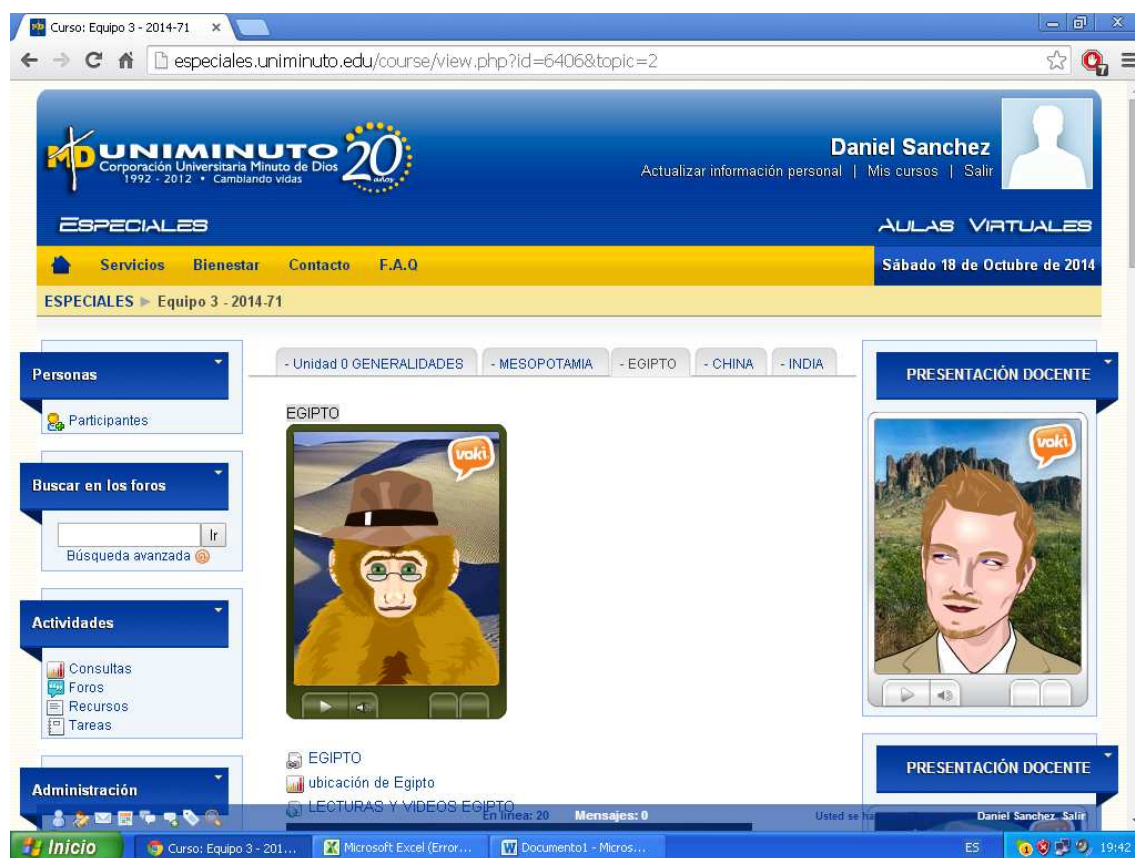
Curso: Equipo 3 - 2014-71 ×

especiales.uniminuto.edu/course/view.php?id=6406&topic=2

MD UNIMINUTO Corporación Universitaria Minuto de Dios 1992 - 2012 • Cambiando vidas 20 años

Daniel Sanchez
Actualizar información personal | Mis cursos | Salir

ESPECIALES

AULAS VIRTUALES

Servicios Bienestar Contacto F.A.Q

Sábado 18 de Octubre de 2014

ESPECIALES ► Equipo 3 - 2014-71

Personas

Participantes

Buscar en los foros

Ir

Búsqueda avanzada

Actividades

Consultas
Foros
Recursos
Tareas

Administración

- Unidad 0 GENERALIDADES | - MESOPOTAMIA | - EGIPTO | - CHINA | - INDIA

EGIPTO

voki

EGIPTO
ubicación de Egipto
LECTURAS Y VIDEOS EGIPTO

En línea: 20 Mensajes: 0

Usted se ha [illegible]

Daniel Sanchez Salir

PRESENTACIÓN DOCENTE

voki

PRESENTACIÓN DOCENTE

Inicio

Curso: Equipo 3 - 201...

Microsoft Excel (Error...

Documento1 - Micros...

ES

19:42